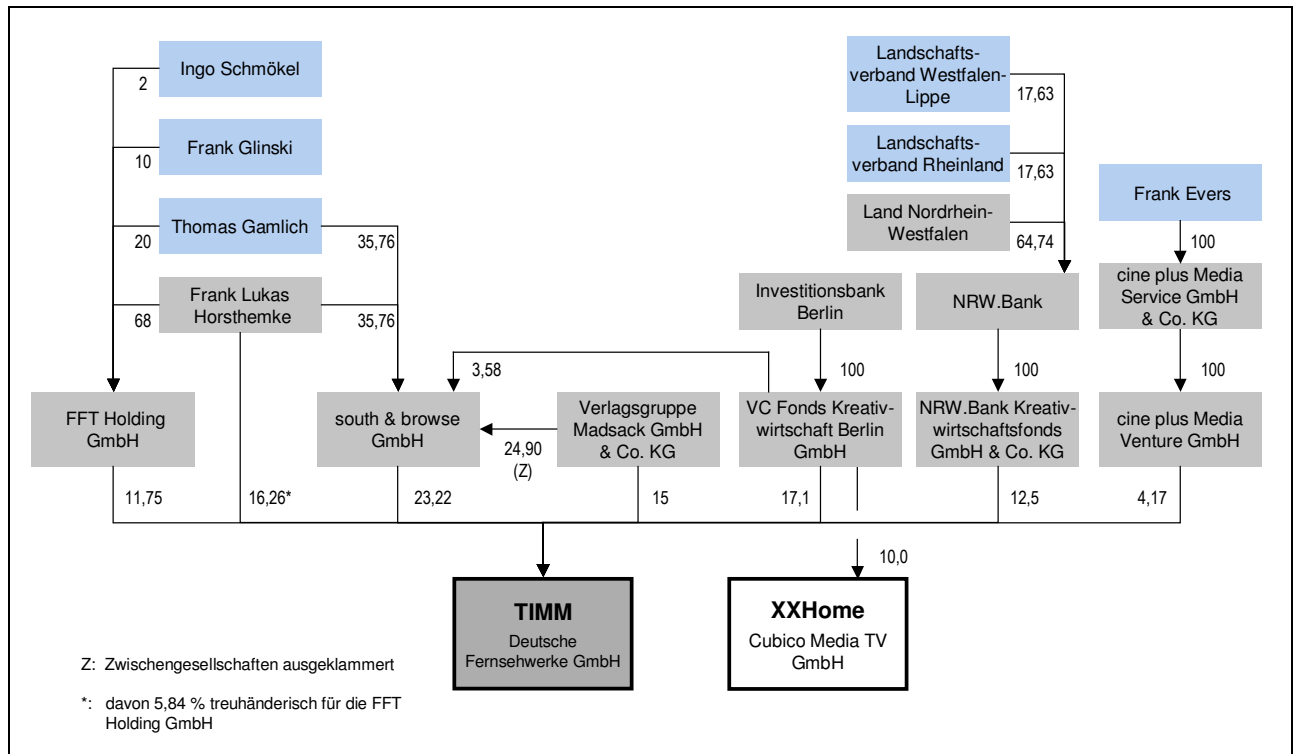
Ingo Schmökel
2
Frank Glinski
10
Thomas Gamlich
20
35,76
Frank Lukas Horsthemke
68
35,76

Landschaftsverband Westfalen-Lippe
17,63
Landschaftsverband Rheinland
17,63
Land Nordrhein-Westfalen
64,74
Frank Evers
100

Investitionsbank Berlin
NRW.Bank
cine plus Media Service GmbH & Co. KG

3,58
100
100
100

FFT Holding GmbH
south & browse GmbH
Verlagsgruppe Madsack GmbH & Co. KG
24,90 (Z)
VC Fonds Kreativwirtschaft Berlin GmbH
NRW.Bank Kreativwirtschaftsfonds GmbH & Co. KG
cine plus Media Venture GmbH

11,75
16,26*
23,22
15
17,1
12,5
4,17
10,0

TIMM
Deutsche Fernsehwerke GmbH

XXHome
Cubico Media TV GmbH

Z: Zwischengesellschaften ausgeklammert

*: davon 5,84 % treuhänderisch für die FFT Holding GmbH